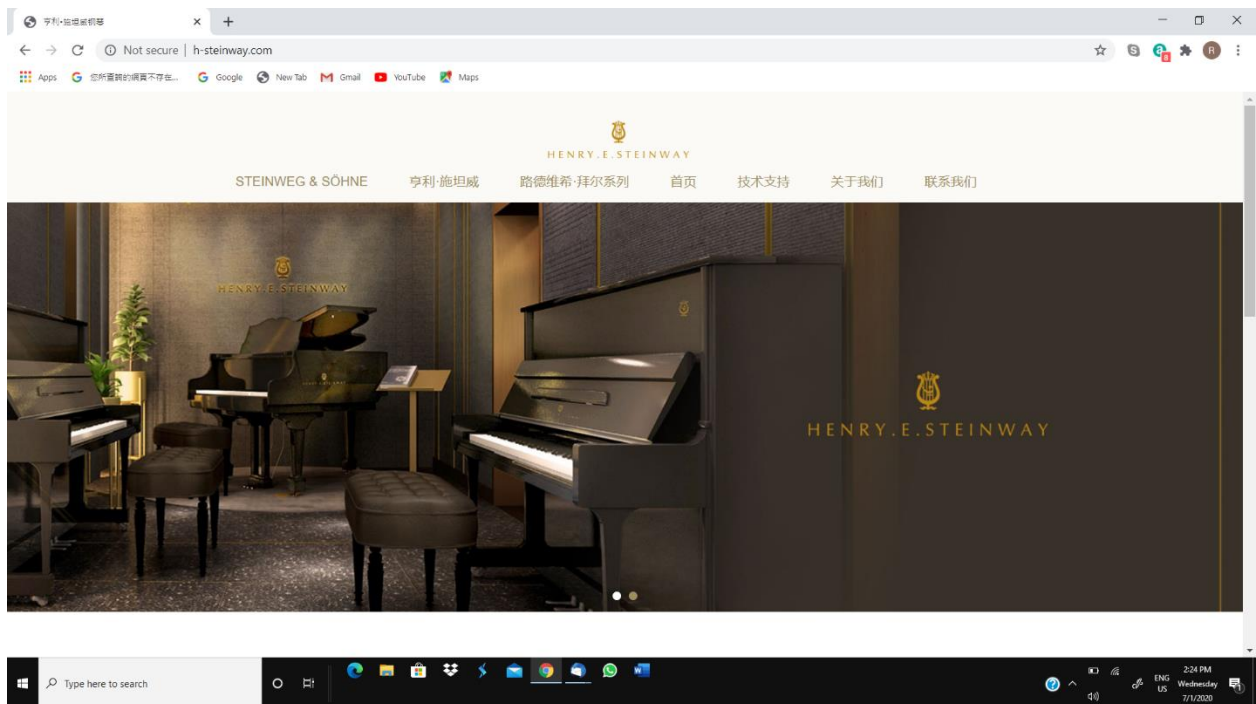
亨利·施坦威钢琴 × +

Not secure | h-steinway.com

Apps 您所查询的网页不存在... Google New Tab Gmail YouTube Maps

HENRY.E.STEINWAY

STEINWEG & SÖHNE 亨利·施坦威 路德维希·拜尔系列 首页 技术支持 关于我们 联系我们

HENRY.E.STEINWAY

HENRY.E.STEINWAY

Type here to search

ENG US 2:24 PM Wednesday 7/1/2020